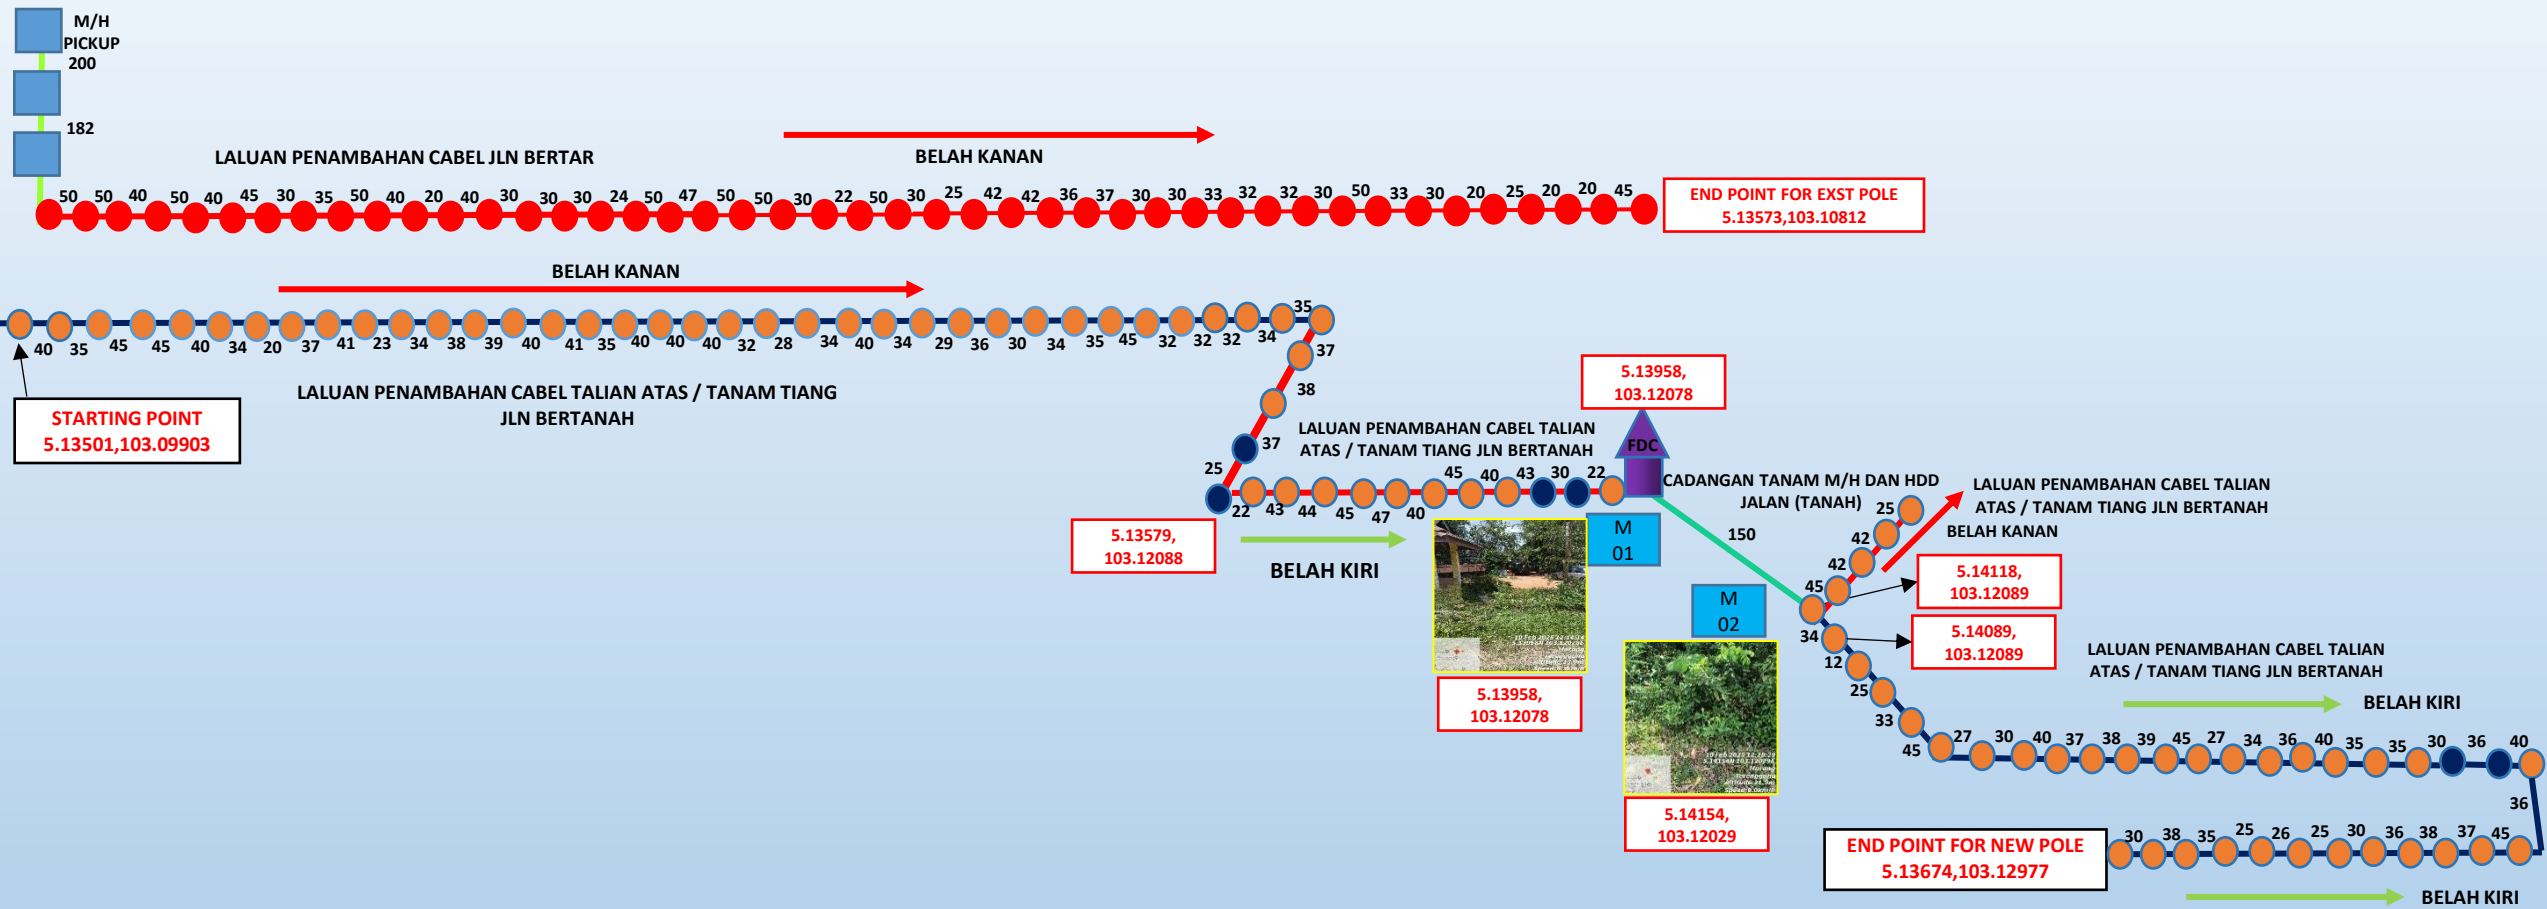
M/H PICKUP

200

182

LALUAN PENAMBAHAN CABEL JLN BERTAR

BELAH KANAN

50 50 40 50 40 45 30 35 50 40 20 40 30 30 30 24 50 47 50 50 30 22 50 30 25 42 42 36 37 30 30 33 32 32 30 50 33 30 20 25 20 20 45

END POINT FOR EXST POLE
5.13573,103.10812

BELAH KANAN

40 35 45 45 40 34 20 37 41 23 34 38 39 40 41 35 40 40 40 32 28 34 40 34 29 36 30 34 35 45 32 32 32 34 35 37 38 37 25

STARTING POINT
5.13501,103.09903

LALUAN PENAMBAHAN CABEL TALIAN ATAS / TANAM TIANG JLN BERTANAH

5.13958, 103.12078

LALUAN PENAMBAHAN CABEL TALIAN ATAS / TANAM TIANG JLN BERTANAH

FDC

45 40 43 30 22

22 43 44 45 47 40

CADANGAN TANAM M/H DAN HDD JALAN (TANAH)

150

LALUAN PENAMBAHAN CABEL TALIAN ATAS / TANAM TIANG JLN BERTANAH

BELAH KANAN

25 42 42 45 34 12 25 33 45

5.13579, 103.12088

BELAH KIRI

M 01

5.14118, 103.12089

M 02

5.14089, 103.12089

5.13958, 103.12078

LALUAN PENAMBAHAN CABEL TALIAN ATAS / TANAM TIANG JLN BERTANAH

BELAH KIRI

27 30 40 37 38 39 45 27 34 36 40 35 35 30 36 40

36

5.14154, 103.12029

30 38 35 25 26 25 30 36 38 37 45

END POINT FOR NEW POLE
5.13674,103.12977

BELAH KIRI